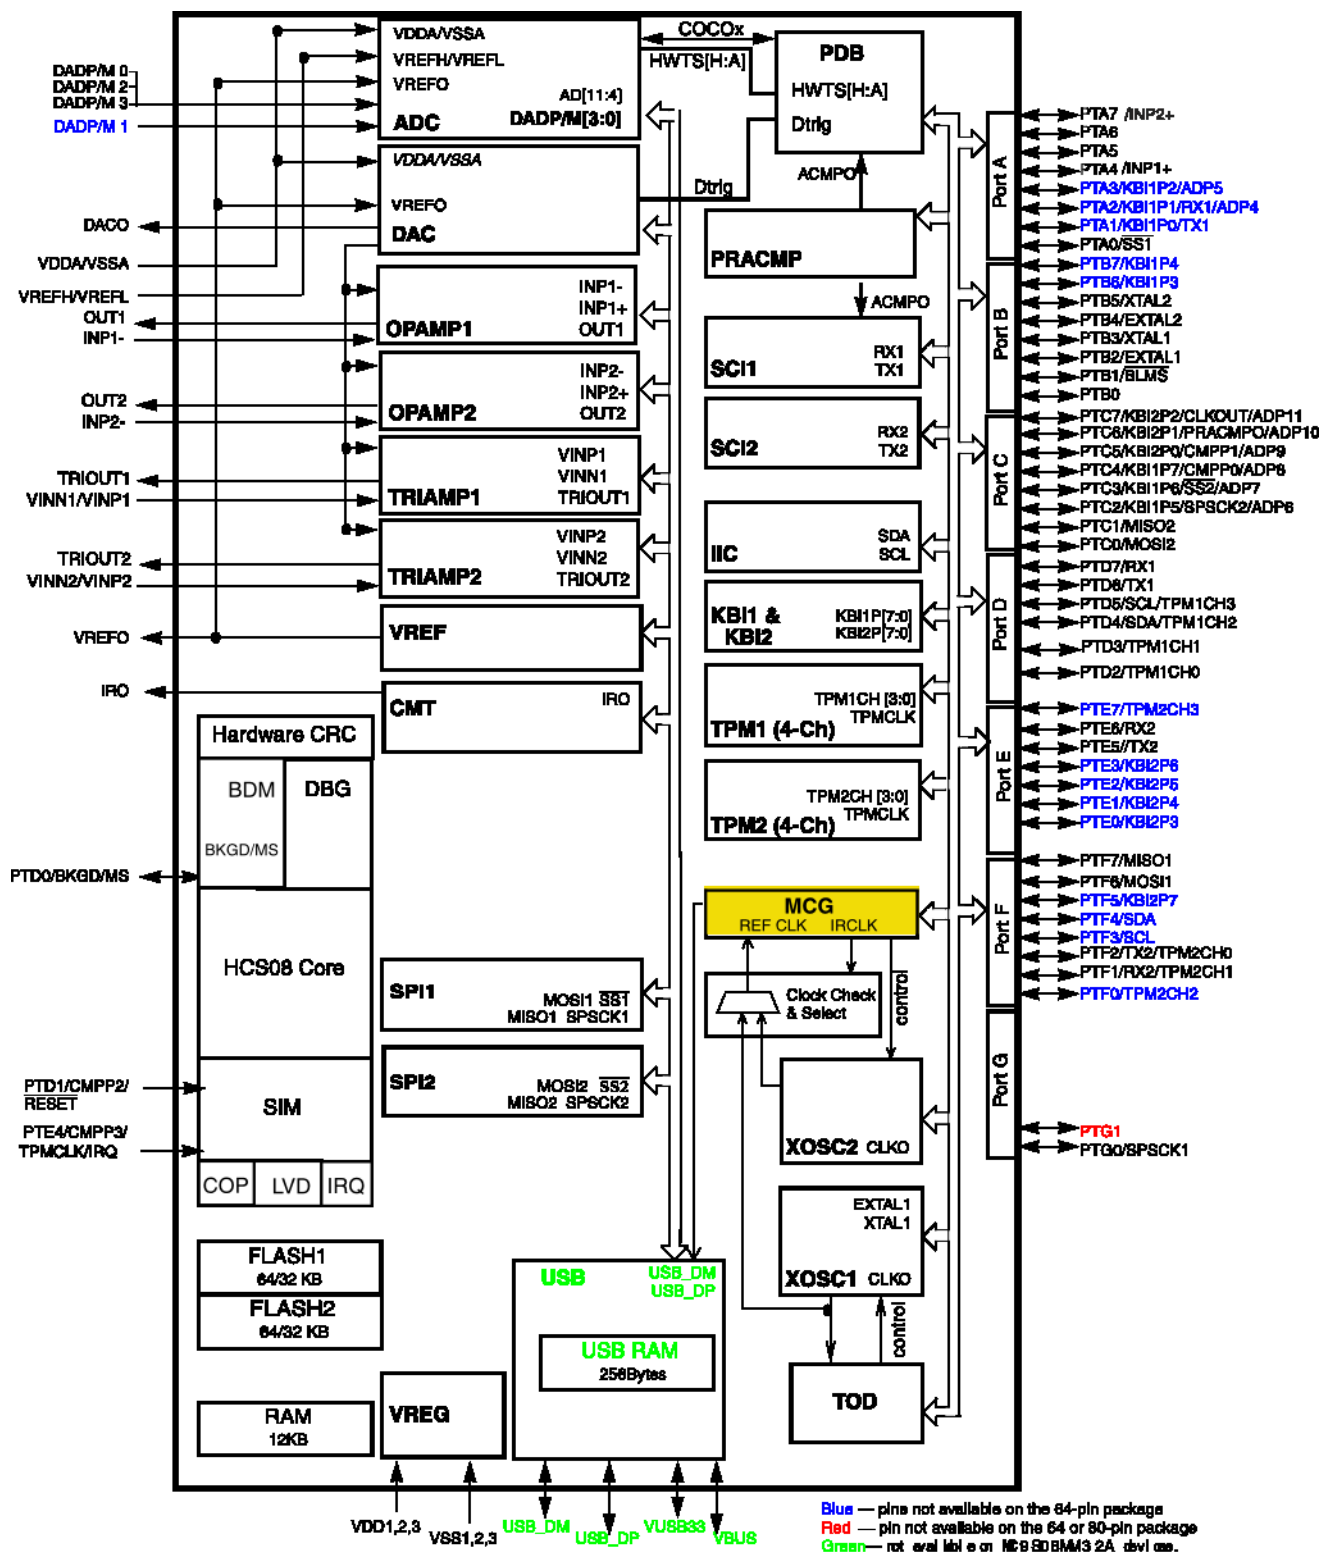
DADP/M 0
DADP/M 2
DADP/M 3
DADP/M 1
DACO
VDDA/VSSA
VREFH/VREFL
OUT1
INP1-
OUT2
INP2-
TRIOUT1
VINN1/VINP1
TRIOUT2
VINN2/VINP2
VREFO
IRO
PTD0/BKGD/MS
PTD1/CMPP2/RESET
PTE4/CMPP3/TPMCLK/IRQ

VDDA/VSSA
VREFH/VREFL
VREFO
AD[11:4]
ADC
DADP/M[3:0]

VDDA/VSSA
VREFO
DAC

INP1-
INP1+
OPAMP1
OUT1

INP2-
INP2+
OPAMP2
OUT2

VINP1
VINN1
TRIAMP1
TRIOUT1

VINP2
VINN2
TRIAMP2
TRIOUT2

VREF

CMT
IRO

Hardware CRC
BDM
DBG
BKGD/MS
HCS08 Core
SIM
COP
LVD
IRQ

FLASH1
64/32 KB
FLASH2
64/32 KB
RAM
12KB
VREG

SPI1
MOSI1 $\overline{SS1}$
MISO1 SPSCK1

SPI2
MOSI2 $\overline{SS2}$
MISO2 SPSCK2

USB
USB_DM
USB_DP
USB RAM
256Bytes

COCOx
HWTS[H:A]
PDB
HWTS[H:A]
Dtrig
Dtrig
ACMPO
PRACMP
ACMPO

SCI1
RX1
TX1
SCI2
RX2
TX2
IIC
SDA
SCL
KBI1 &
KBI2
KBI1P[7:0]
KBI2P[7:0]
TPM1CH [3:0]
TPMCLK
TPM1 (4-Ch)
TPM2CH [3:0]
TPMCLK
TPM2 (4-Ch)

MCG
REF CLK IRCLK
Clock Check & Select
control
XOSC2 CLKO
EXTAL1
XTAL1
XOSC1 CLKO
control
TOD

Port A
Port B
Port C
Port D
Port E
Port F
Port G

PTA7 /INP2+
PTA6
PTA5
PTA4 /INP1+
PTA3/KBI1P2/ADP5
PTA2/KBI1P1/RX1/ADP4
PTA1/KBI1P0/TX1
PTA0/$\overline{SS1}$
PTB7/KBI1P4
PTB6/KBI1P3
PTB5/XTAL2
PTB4/EXTAL2
PTB3/XTAL1
PTB2/EXTAL1
PTB1/BLMS
PTB0
PTC7/KBI2P2/CLKOUT/ADP11
PTC6/KBI2P1/PRACMPO/ADP10
PTC5/KBI2P0/CMPP1/ADP9
PTC4/KBI1P7/CMPP0/ADP8
PTC3/KBI1P6/$\overline{SS2}$/ADP7
PTC2/KBI1P5/SPSCK2/ADP6
PTC1/MISO2
PTC0/MOSI2
PTD7/RX1
PTD6/TX1
PTD5/SCL/TPM1CH3
PTD4/SDA/TPM1CH2
PTD3/TPM1CH1
PTD2/TPM1CH0
PTE7/TPM2CH3
PTE6/RX2
PTE5//TX2
PTE3/KBI2P6
PTE2/KBI2P5
PTE1/KBI2P4
PTE0/KBI2P3
PTF7/MISO1
PTF6/MOSI1
PTF5/KBI2P7
PTF4/SDA
PTF3/SCL
PTF2/TX2/TPM2CH0
PTF1/RX2/TPM2CH1
PTF0/TPM2CH2
PTG1
PTG0/SPSCK1

VDD1,2,3
VSS1,2,3
USB_DM
USB_DP
VUSB33
VBUS

Blue — pins not available on the 64-pin package
Red — pin not available on the 64 or 80-pin package
Green— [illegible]